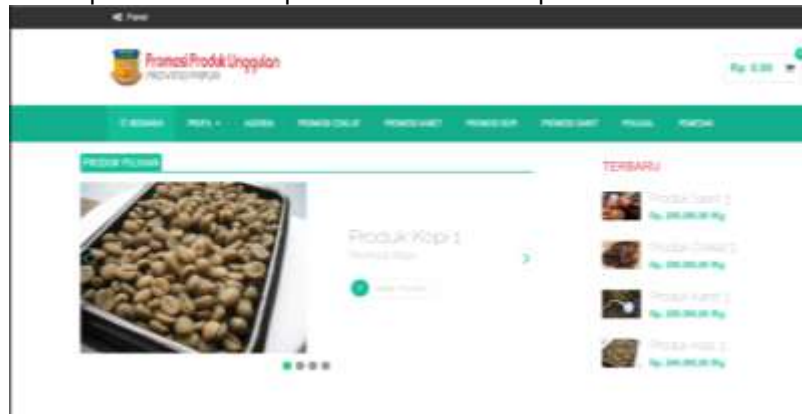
Panel

Promosi Produk Unggulan
PROVINSI PAPUA

Rp. 0,00

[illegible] PROFIL AGENDA PROMOSI COKLAT PROMOSI KARET PROMOSI KOPI PROMOSI SAWIT PELUANG PEMODAL

PRODUK PILIHAN

Produk Kopi 1
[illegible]

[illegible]

TERBARU

Produk Sawit 1
Rp. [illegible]

Produk Coklat 1
Rp. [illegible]

Produk Karet 1
Rp. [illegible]

Produk Kopi 1
Rp. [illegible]